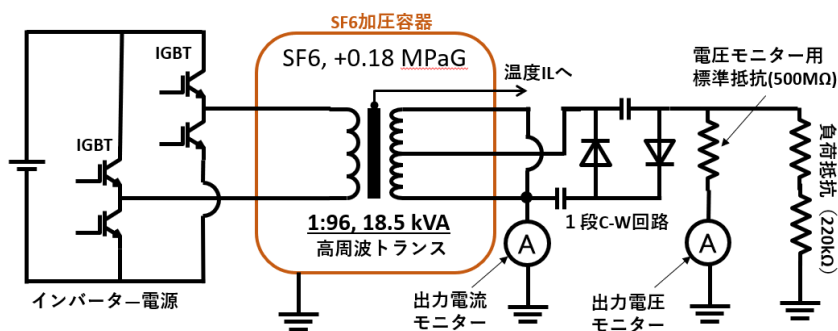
SF6加圧容器

SF6, +0.18 MPaG

IGBT

IGBT

温度ILへ

電圧モニター用
標準抵抗(500MΩ)

負荷抵抗（220kΩ）

1:96, 18.5 kVA
高周波トランス

1 段C-W回路

A

A

インバーター電源

出力電流
モニター

出力電圧
モニター